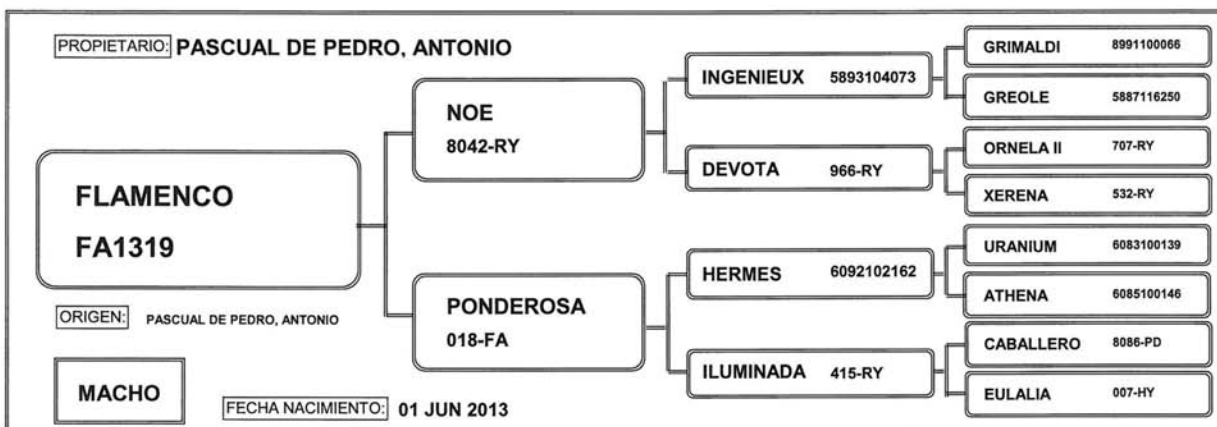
PROPIETARIO: PASCUAL DE PEDRO, ANTONIO

FLAMENCO
FA1319

ORIGEN: PASCUAL DE PEDRO, ANTONIO

MACHO

FECHA NACIMIENTO: 01 JUN 2013

NOE
8042-RY

PONDEROSA
018-FA

INGENIEUX 5893104073

DEVOTA 966-RY

HERMES 6092102162

ILUMINADA 415-RY

GRIMALDI 8991100066

GREOLE 5887116250

ORNELA II 707-RY

XERENA 532-RY

URANIUM 6083100139

ATHENA 6085100146

CABALLERO 8086-PD

EULALIA 007-HY